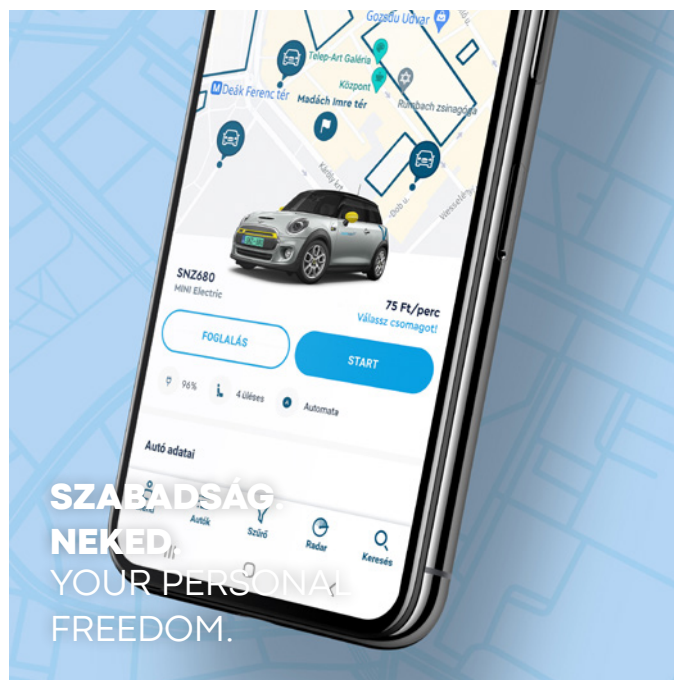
Gozsdu Udvar
Telep-Art Galéria
Központ
Deák Ferenc tér
Madách Imre tér
Rumbach zsinagóga
Király utca
Dob u.
Wesselényi
SNZ680
MINI Electric
75 Ft/perc
Válassz csomagot!
FOGLALÁS
START
96%
4 üléses
Automata
Autó adatai
Autók
Szűrő
Radar
Keresés

SZABADSÁG.
NEKED.
YOUR PERSONAL
FREEDOM.